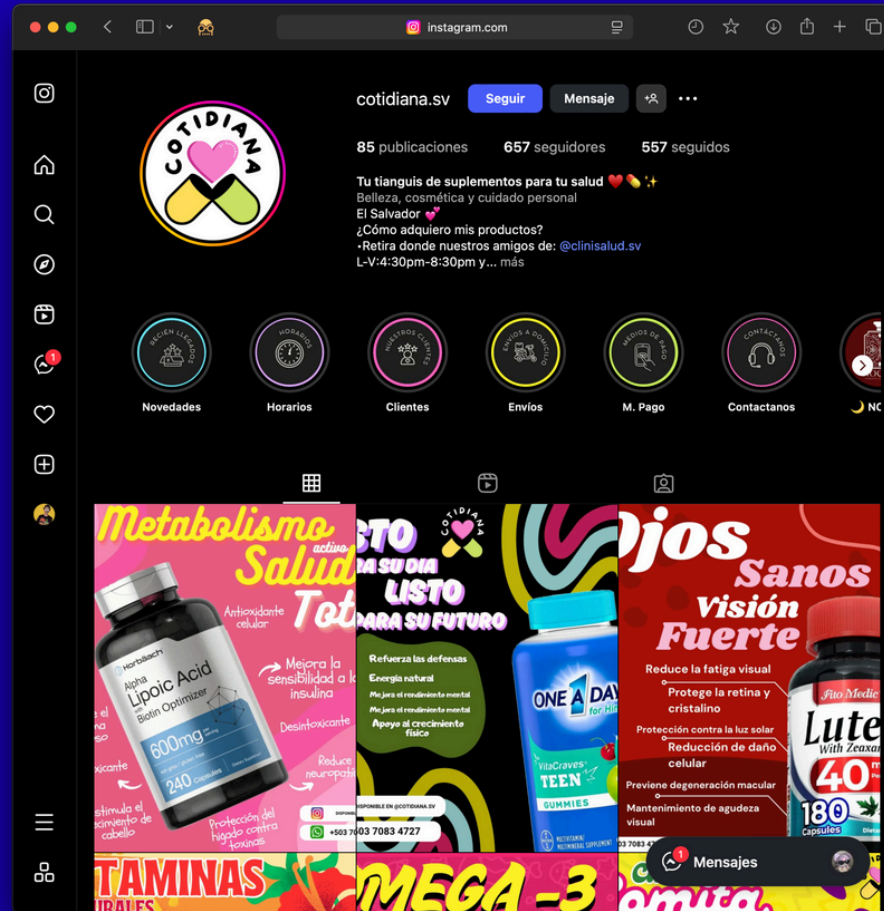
instagram.com

cotidiana.sv Seguir Mensaje

85 publicaciones 657 seguidores 557 seguidos

Tu tianguis de suplementos para tu salud ❤️💊✨
Belleza, cosmética y cuidado personal
El Salvador 💕
¿Cómo adquiero mis productos?
•Retira donde nuestros amigos de: @clinisalud.sv
L-V:4:30pm-8:30pm y... más

COTIDIANA

1

RECIÉN LLEGADOS Novedades
HORARIOS Horarios
NUESTROS CLIENTES Clientes
ENVÍOS A DOMICILIO Envíos
MEDIOS DE PAGO M. Pago
CONTÁCTANOS Contactanos
🌙 NO

Metabolismo activo Salud Tot
Antioxidante celular
Mejora la sensibilidad a la insulina
Desintoxicante
Reduce neuropati
Estimula el crecimiento de cabello
Protección del hígado contra toxinas
Horbäach Alpha Lipoic Acid with Biotin Optimizer 600mg 240 Capsules
+503 7083 4727

STO PARA SU DIA LISTO PARA SU FUTURO
COTIDIANA
Refuerza las defensas
Energía natural
Mejora el rendimiento mental
Mejora el rendimiento mental
Apoyo al crecimiento físico
ONE A DAY for Him VitaCraves TEEN GUMMIES
DISPONIBLE EN @COTIDIANA.SV
03 7083 4727

Ojos Sanos Visión Fuerte
Reduce la fatiga visual
Protege la retina y cristalino
Protección contra la luz solar
Reducción de daño celular
Previene degeneración macular
Mantenimiento de agudeza visual
Puritan's Fito Medic Lute With Zeaxan 40 180 Capsules

TAMINAS
MEGA-3

1 Mensajes